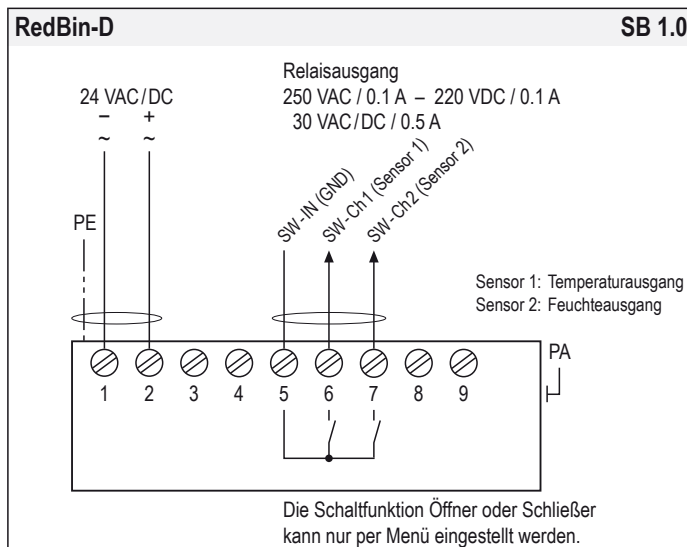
RedBin-D

SB 1.0

Relaisausgang
250 VAC / 0.1 A – 220 VDC / 0.1 A
30 VAC/DC / 0.5 A

24 VAC/DC
– +
~ ~

PE

SW-IN (GND)
SW-Ch1 (Sensor 1)
SW-Ch2 (Sensor 2)

Sensor 1: Temperaturausgang
Sensor 2: Feuchteausgang

PA

1 2 3 4 5 6 7 8 9

Die Schaltfunktion Öffner oder Schließer kann nur per Menü eingestellt werden.